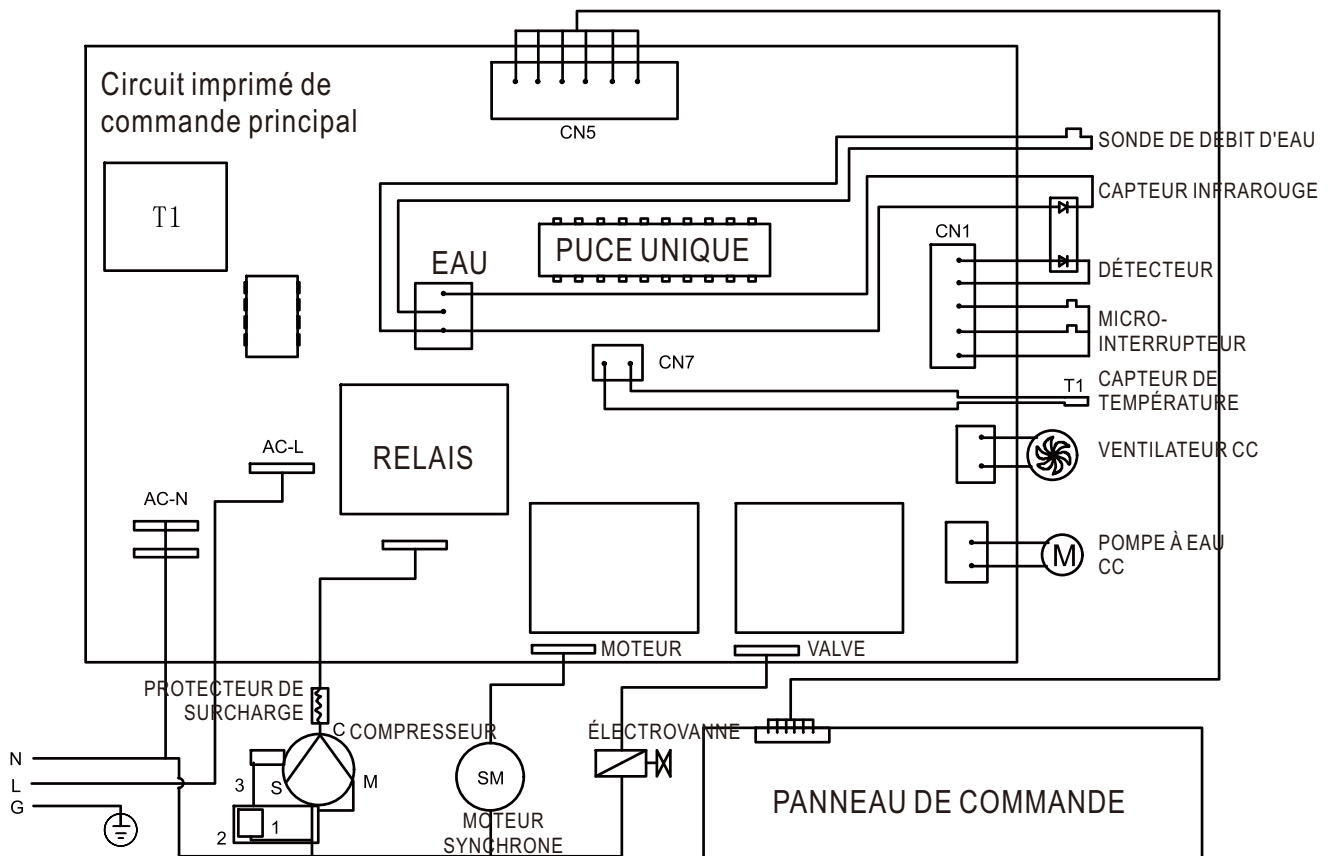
Circuit imprimé de commande principal

CN5

SONDE DE DEBIT D'EAU

CAPTEUR INFRAROUGE

T1

PUCE UNIQUE

EAU

CN1

DÉTECTEUR

MICRO-INTERRUPTEUR

CN7

T1 CAPTEUR DE TEMPÉRATURE

RELAIS

AC-L

AC-N

VENTILATEUR CC

M

POMPE À EAU CC

MOTEUR

VALVE

PROTECTEUR DE SURCHARGE

C COMPRESSEUR

S

M

3

2

1

SM

MOTEUR SYNCHRONE

ÉLECTROVANNE

PANNEAU DE COMMANDE

N

L

G